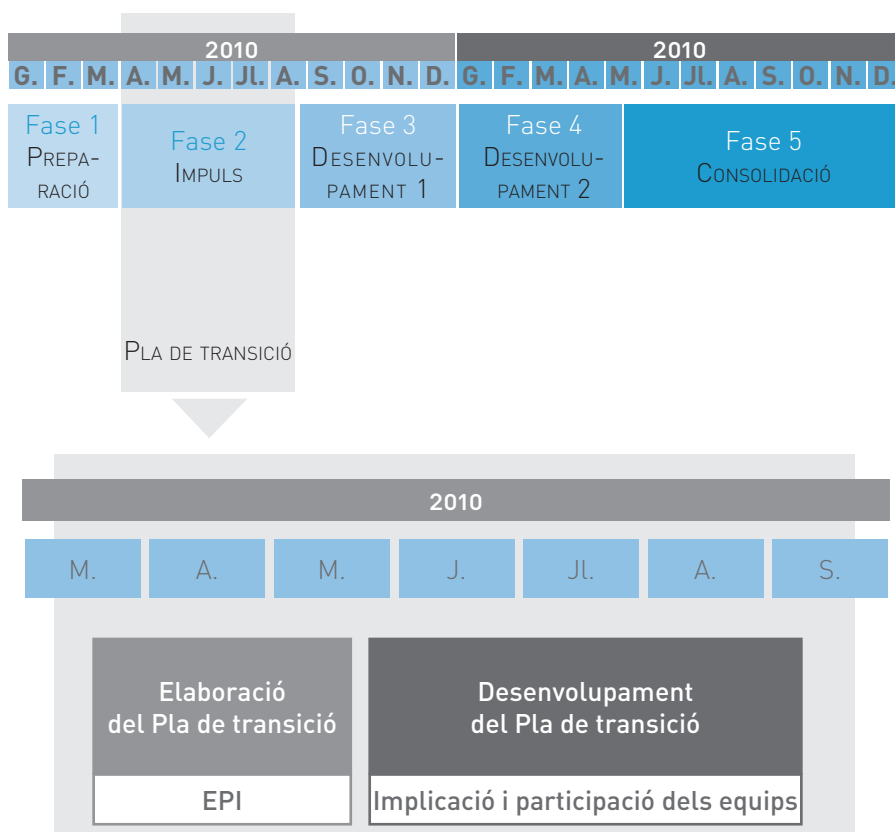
| 2010 | | | | | | | | | | | | 2010 | | | | | | | | | | | |
|---|---|---|---|---|---|---|---|---|---|---|---|---|---|---|---|---|---|---|---|---|---|---|---|
| G. | F. | M. | A. | M. | J. | Jl. | A. | S. | O. | N. | D. | G. | F. | M. | A. | M. | J. | Jl. | A. | S. | O. | N. | D. |

Fase 1
Preparació

Fase 2
Impuls

Fase 3
Desenvolupament 1

Fase 4
Desenvolupament 2

Fase 5
Consolidació

Pla de transició

2010

| M. | A. | M. | J. | Jl. | A. | S. |
|---|---|---|---|---|---|---|

Elaboració del Pla de transició

EPI

Desenvolupament del Pla de transició

Implicació i participació dels equips